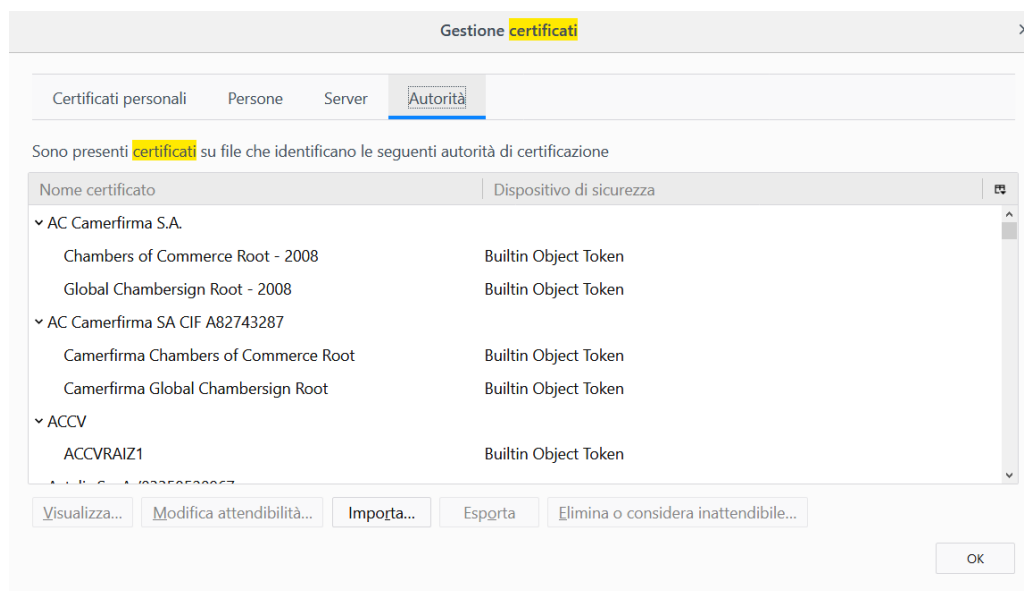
Gestione certificati

Certificati personali Persone Server Autorità

Sono presenti certificati su file che identificano le seguenti autorità di certificazione

| Nome certificato | Dispositivo di sicurezza |
|---|---|
| AC Camerfirma S.A. | |
| Chambers of Commerce Root - 2008 | Builtin Object Token |
| Global Chambersign Root - 2008 | Builtin Object Token |
| AC Camerfirma SA CIF A82743287 | |
| Camerfirma Chambers of Commerce Root | Builtin Object Token |
| Camerfirma Global Chambersign Root | Builtin Object Token |
| ACCV | |
| ACCVRAIZ1 | Builtin Object Token |
| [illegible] | |

Visualizza... Modifica attendibilità... Importa... Esporta Elimina o considera inattendibile...

OK